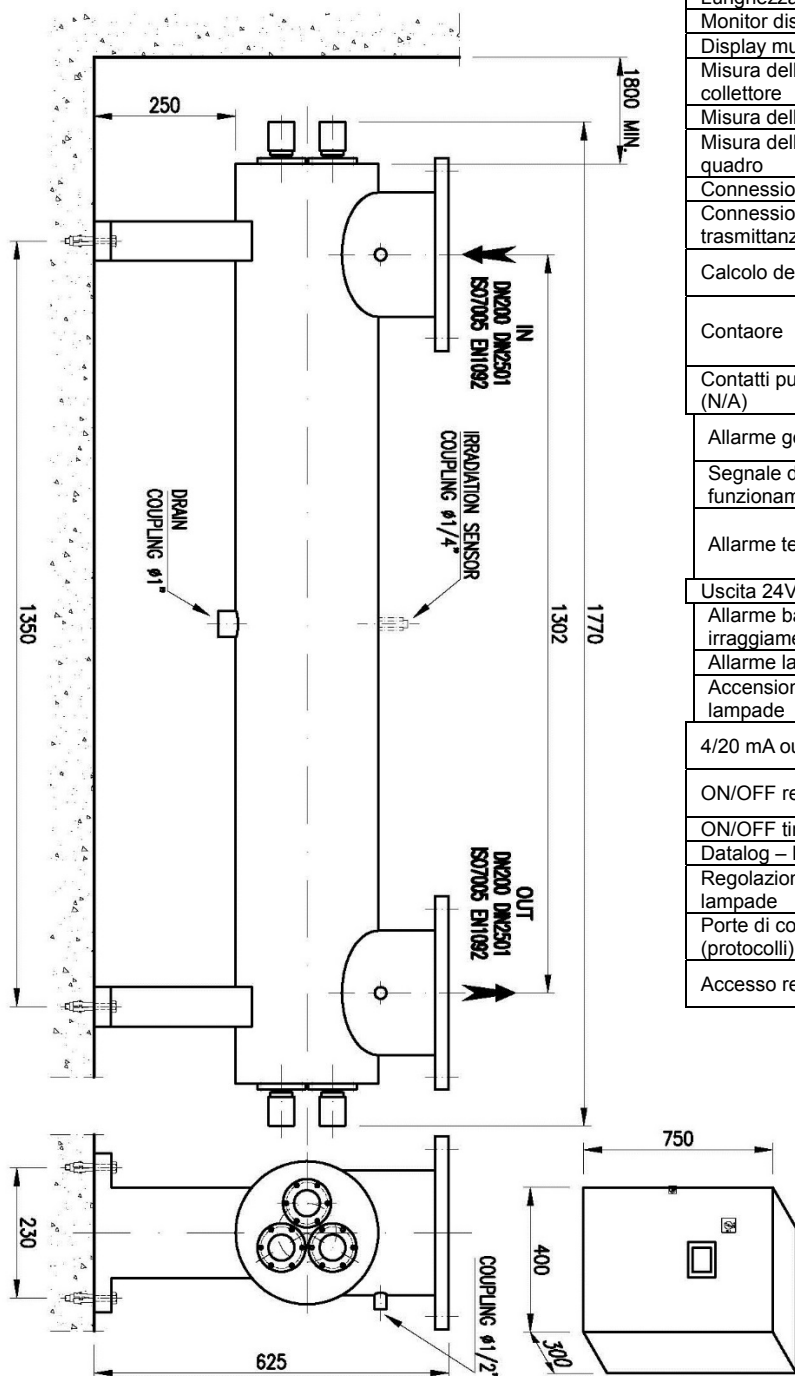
250

1800 MIN.

IN
DN200 DN2501
ISO7005 EN1092

IRRADIATION SENSOR
COUPLING ø1/4"

DRAIN
COUPLING ø1"

1350

1302

1770

OUT
DN200 DN2501
ISO7005 EN1092

230

625

COUPLING ø1/2"

750

400

300

Lunghezza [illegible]
Monitor dis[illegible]
Display mu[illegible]
Misura dell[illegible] collettore
Misura dell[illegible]
Misura dell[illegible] quadro
Connessio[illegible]
Connessio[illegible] trasmittanz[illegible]
Calcolo de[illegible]
Contaore
Contatti pu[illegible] (N/A)
Allarme g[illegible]
Segnale d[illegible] funzionam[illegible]
Allarme te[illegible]
Uscita 24V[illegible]
Allarme b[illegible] irraggiame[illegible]
Allarme la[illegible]
Accensior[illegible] lampade
4/20 mA ou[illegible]
ON/OFF re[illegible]
ON/OFF ti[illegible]
Datalog – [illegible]
Regolazion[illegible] lampade
Porte di co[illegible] (protocolli)
Accesso re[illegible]